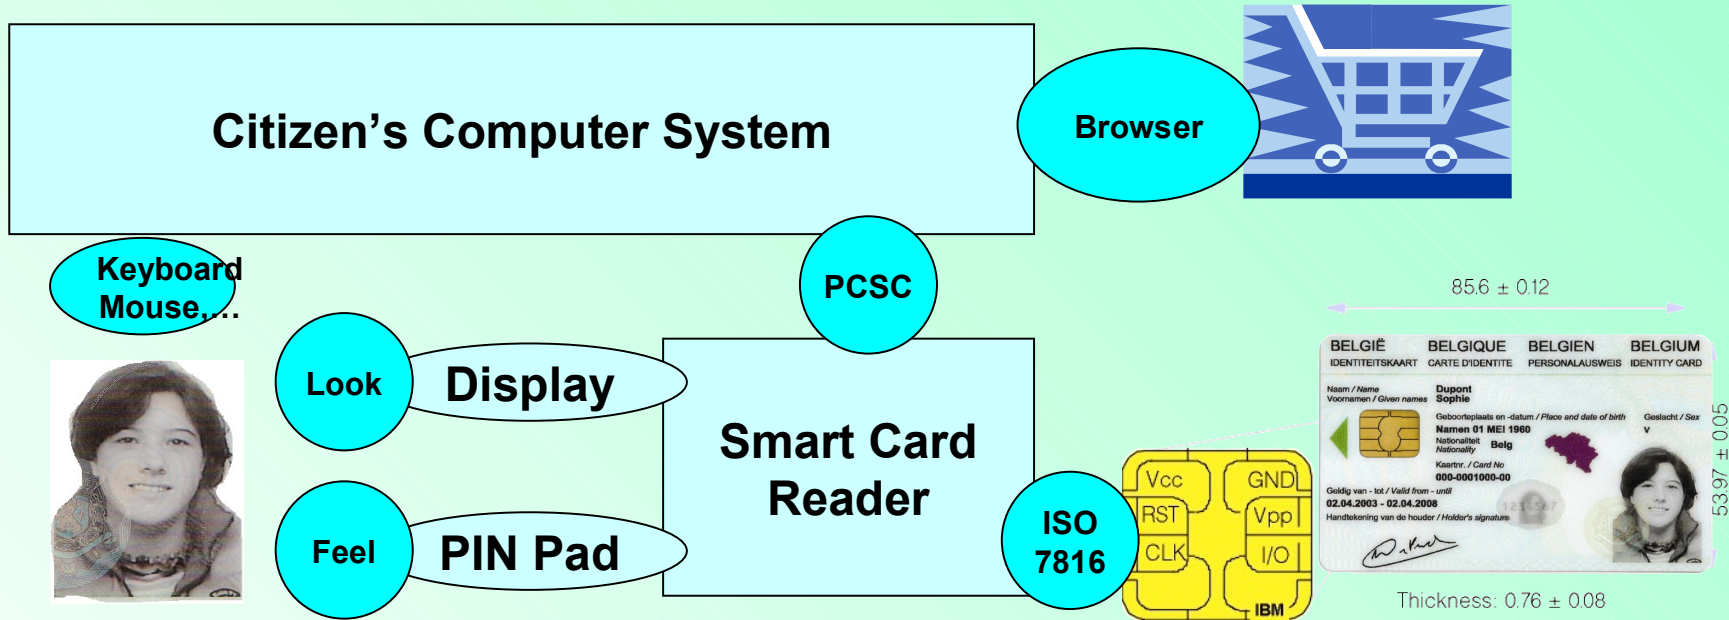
Citizen’s Computer System

Browser

Keyboard Mouse,…

PCSC

Look

Display

Smart Card Reader

Feel

PIN Pad

ISO 7816

Vcc GND
RST Vpp
CLK I/O
IBM

85.6 ± 0.12

BELGIË IDENTITEITSKAART
BELGIQUE CARTE D'IDENTITE
BELGIEN PERSONALAUSWEIS
BELGIUM IDENTITY CARD

Naam / Name
Voornamen / Given names
Dupont
Sophie

Geboorteplaats en -datum / Place and date of birth
Namen 01 MEI 1960
Nationaliteit Nationality Belg
Geslacht / Sex V
Kaartnr. / Card No
000-0001000-00
Geldig van - tot / Valid from - until
02.04.2003 - 02.04.2008
Handtekening van de houder / Holder's signature

53.97 ± 0.05

Thickness: 0.76 ± 0.08